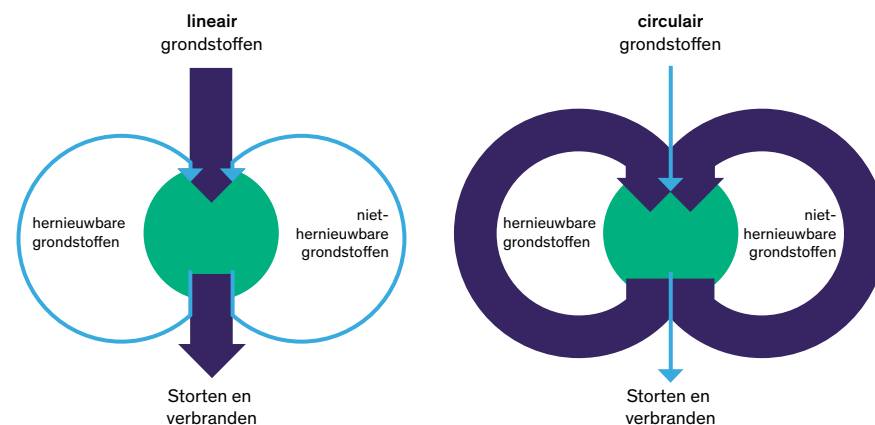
**lineair**
grondstoffen

hernieuwbare grondstoffen

niet-hernieuwbare grondstoffen

Storten en verbranden

**circulair**
grondstoffen

hernieuwbare grondstoffen

niet-hernieuwbare grondstoffen

Storten en verbranden